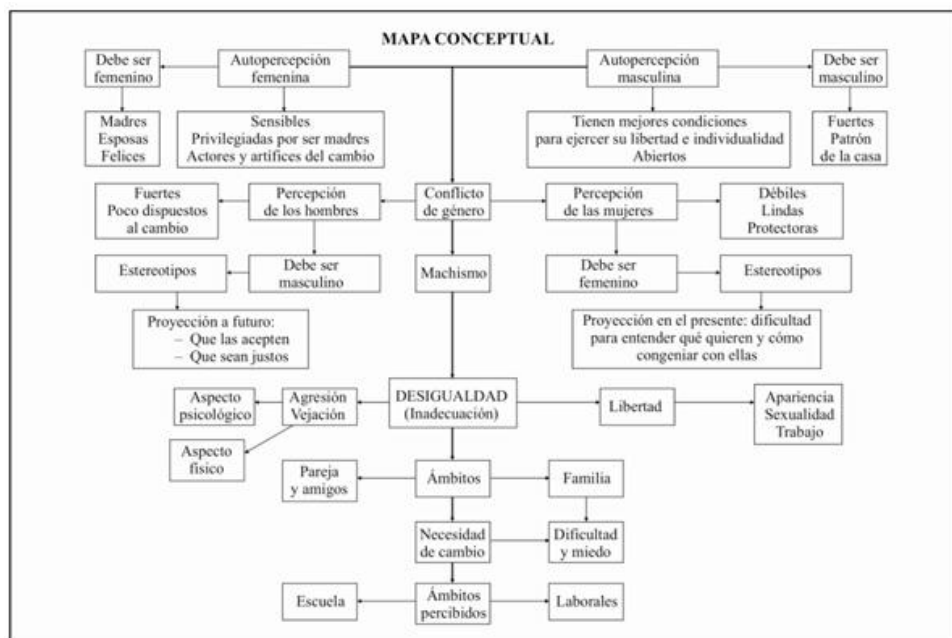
MAPA CONCEPTUAL

Debe ser femenino

Autopercepción femenina

Autopercepción masculina

Debe ser masculino

Madres
Esposas
Felices

Sensibles
Privilegiadas por ser madres
Actores y artífices del cambio

Tienen mejores condiciones para ejercer su libertad e individualidad
Abiertos

Fuertes
Patrón de la casa

Fuertes
Poco dispuestos al cambio

Percepción de los hombres

Conflicto de género

Percepción de las mujeres

Débiles
Lindas
Protectoras

Estereotipos

Debe ser masculino

Machismo

Debe ser femenino

Estereotipos

Proyección a futuro:
– Que las acepten
– Que sean justos

Proyección en el presente: dificultad para entender qué quieren y cómo congeniar con ellas

Aspecto psicológico

Agresión
Vejación

DESIGUALDAD
(Inadecuación)

Libertad

Apariencia
Sexualidad
Trabajo

Aspecto físico

Pareja y amigos

Ámbitos

Familia

Necesidad de cambio

Dificultad y miedo

Escuela

Ámbitos percibidos

Laborales